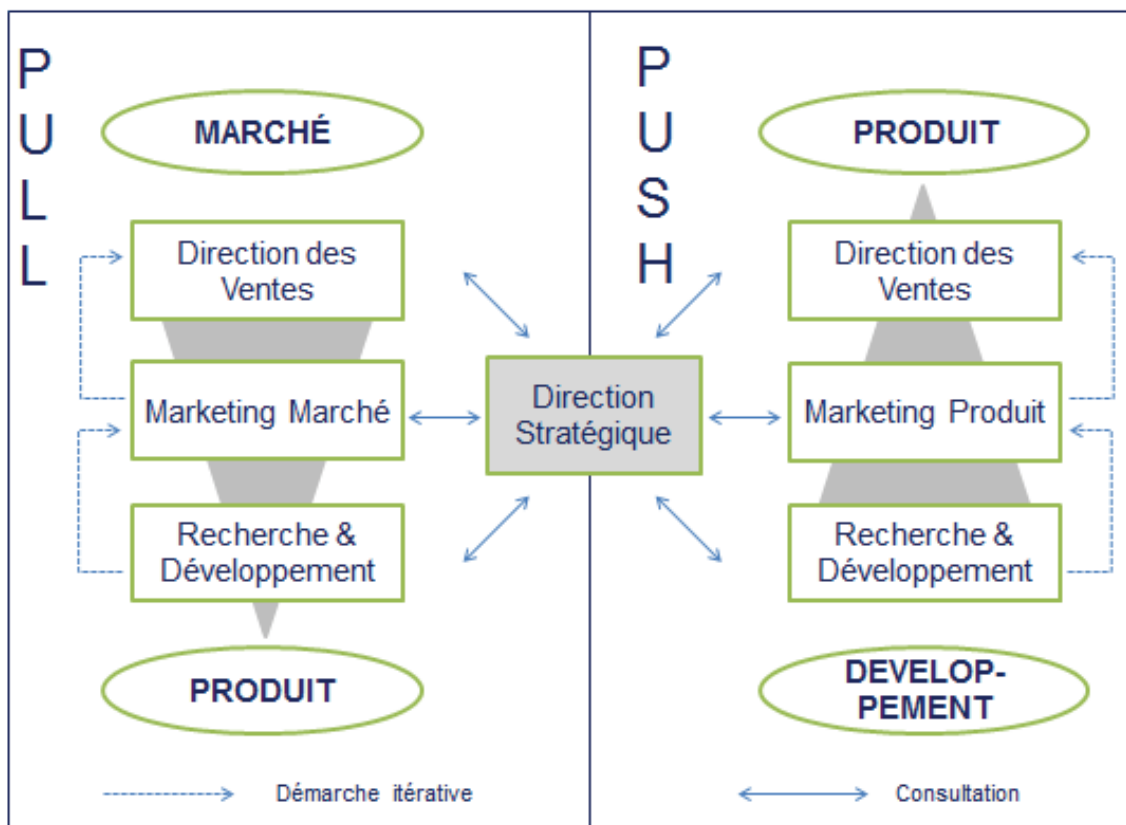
P
U
L
L

MARCHÉ

Direction des Ventes

Marketing Marché

Recherche & Développement

PRODUIT

Direction Stratégique

P
U
S
H

PRODUIT

Direction des Ventes

Marketing Produit

Recherche & Développement

DEVELOP-PEMENT

Démarche itérative

Consultation